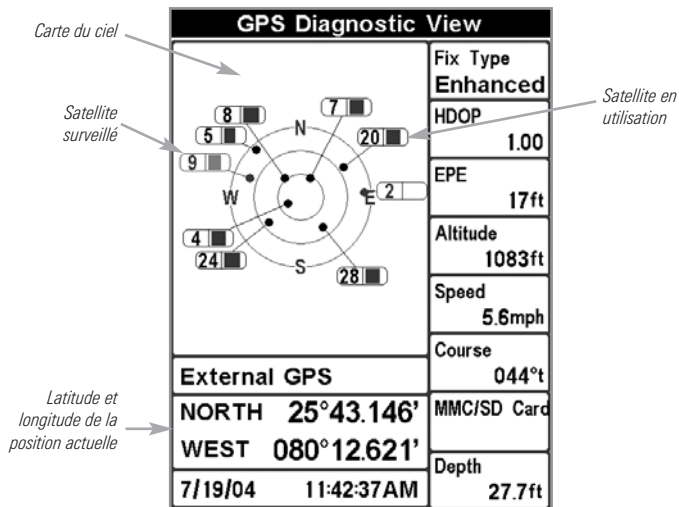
Carte du ciel

Satellite surveillé

GPS Diagnostic View

Satellite en utilisation

8
7
5
20
9
N
W
E
2
4
24
S
28

Fix Type
Enhanced

HDOP
1.00

EPE
17ft

Altitude
1083ft

Speed
5.6mph

Course
044°t

External GPS

Latitude et longitude de la position actuelle

NORTH 25°43.146'
WEST 080°12.621'

MMC/SD Card

7/19/04 11:42:37AM

Depth
27.7ft